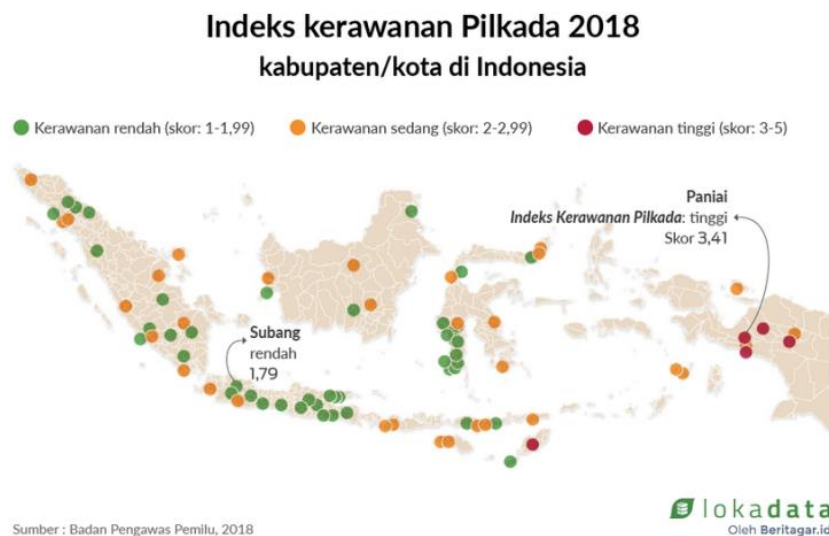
Indeks kerawanan Pilkada 2018
kabupaten/kota di Indonesia

Kerawanan rendah (skor: 1-1,99) Kerawanan sedang (skor: 2-2,99) Kerawanan tinggi (skor: 3-5)

Paniai
*Indeks Kerawanan Pilkada*: tinggi
Skor 3,41

Subang
rendah
1,79

Sumber : Badan Pengawas Pemilu, 2018

lokadata
Oleh Beritagar.id